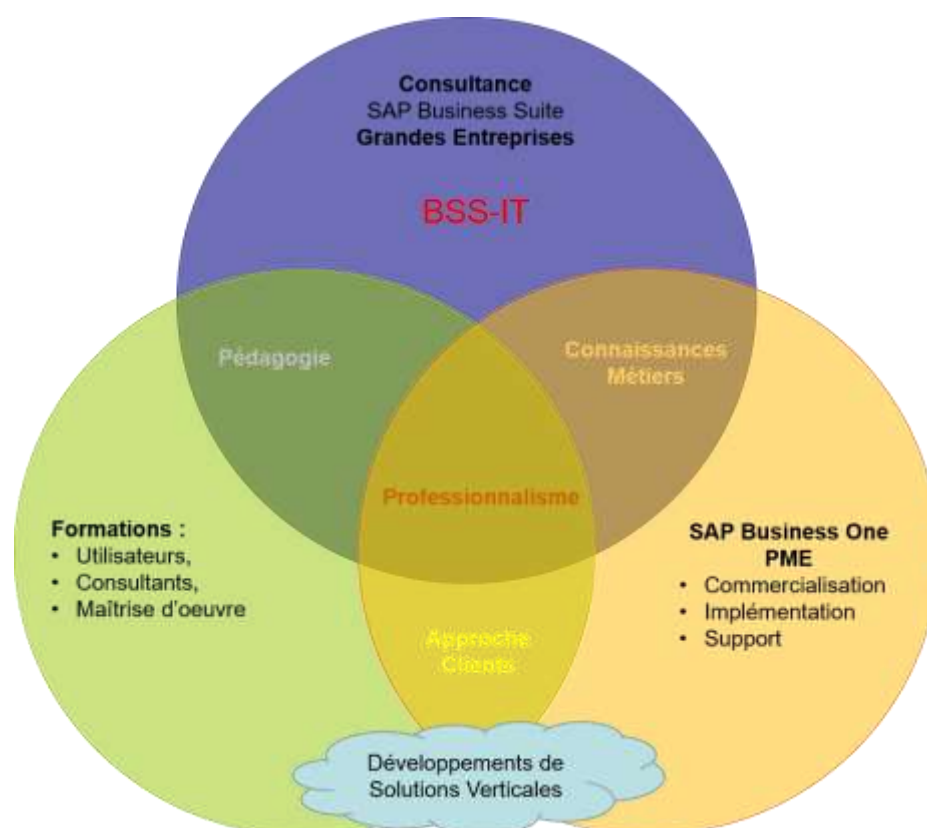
Consultance
SAP Business Suite
Grandes Entreprises

BSS-IT

Pédagogie

Connaissances Métiers

Professionnalisme

Formations :
- Utilisateurs,
- Consultants,
- Maîtrise d'oeuvre

SAP Business One
PME
- Commercialisation
- Implémentation
- Support

Approche Clients

Développements de Solutions Verticales